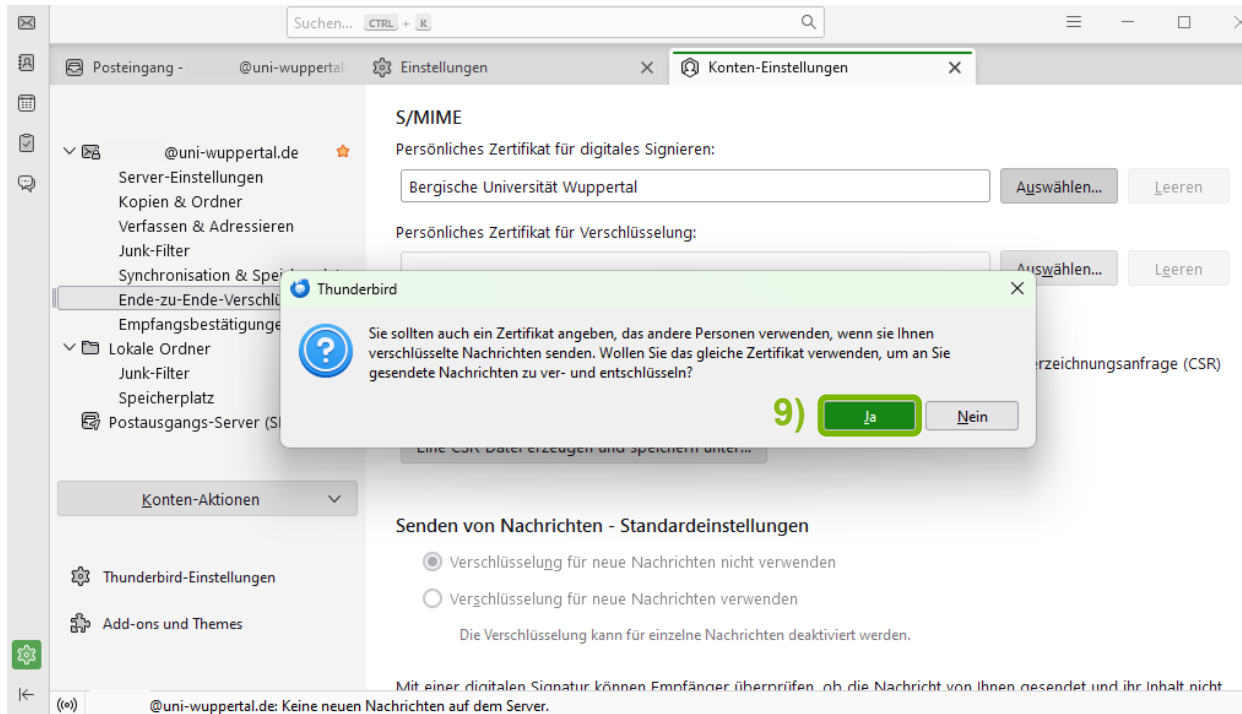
Suchen... CTRL + K

Posteingang - @uni-wuppertal

Einstellungen

Konten-Einstellungen

@uni-wuppertal.de
Server-Einstellungen
Kopien & Ordner
Verfassen & Adressieren
Junk-Filter
Synchronisation & Spei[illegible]
Ende-zu-Ende-Verschlü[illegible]
Empfangsbestätigunge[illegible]
Lokale Ordner
Junk-Filter
Speicherplatz
Postausgangs-Server (S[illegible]

Konten-Aktionen

Thunderbird-Einstellungen

Add-ons und Themes

S/MIME

Persönliches Zertifikat für digitales Signieren:

Bergische Universität Wuppertal

Auswählen...

Leeren

Persönliches Zertifikat für Verschlüsselung:

Auswählen...

Leeren

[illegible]rzeichnungsanfrage (CSR)

Eine CSR-Datei erzeugen und speichern unter...

Thunderbird

Sie sollten auch ein Zertifikat angeben, das andere Personen verwenden, wenn sie Ihnen verschlüsselte Nachrichten senden. Wollen Sie das gleiche Zertifikat verwenden, um an Sie gesendete Nachrichten zu ver- und entschlüsseln?

9)

Ja

Nein

Senden von Nachrichten - Standardeinstellungen

Verschlüsselung für neue Nachrichten nicht verwenden

Verschlüsselung für neue Nachrichten verwenden

Die Verschlüsselung kann für einzelne Nachrichten deaktiviert werden.

Mit einer digitalen Signatur können Empfänger überprüfen, ob die Nachricht von Ihnen gesendet und ihr Inhalt nicht

@uni-wuppertal.de: Keine neuen Nachrichten auf dem Server.